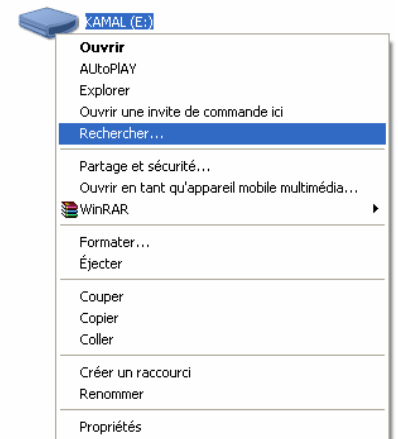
KAMAL (E:)

Ouvrir
AUtoPlAY
Explorer
Ouvrir une invite de commande ici
Rechercher...

Partage et sécurité...
Ouvrir en tant qu'appareil mobile multimédia...
WinRAR

Formater...
Éjecter

Couper
Copier
Coller

Créer un raccourci
Renommer

Propriétés